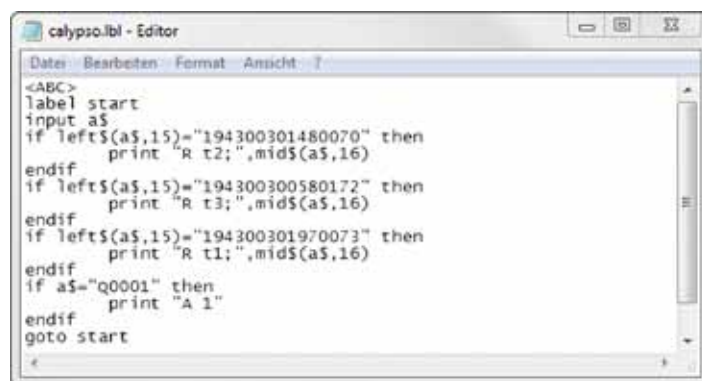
calypso.lbl - Editor

Datei Bearbeiten Format Ansicht ?

<ABC>
label start
input a$
if left$(a$,15)="194300301480070" then
print "R t2;",mid$(a$,16)
endif
if left$(a$,15)="194300300580172" then
print "R t3;",mid$(a$,16)
endif
if left$(a$,15)="194300301970073" then
print "R t1;",mid$(a$,16)
endif
if a$="Q0001" then
print "A 1"
endif
goto start